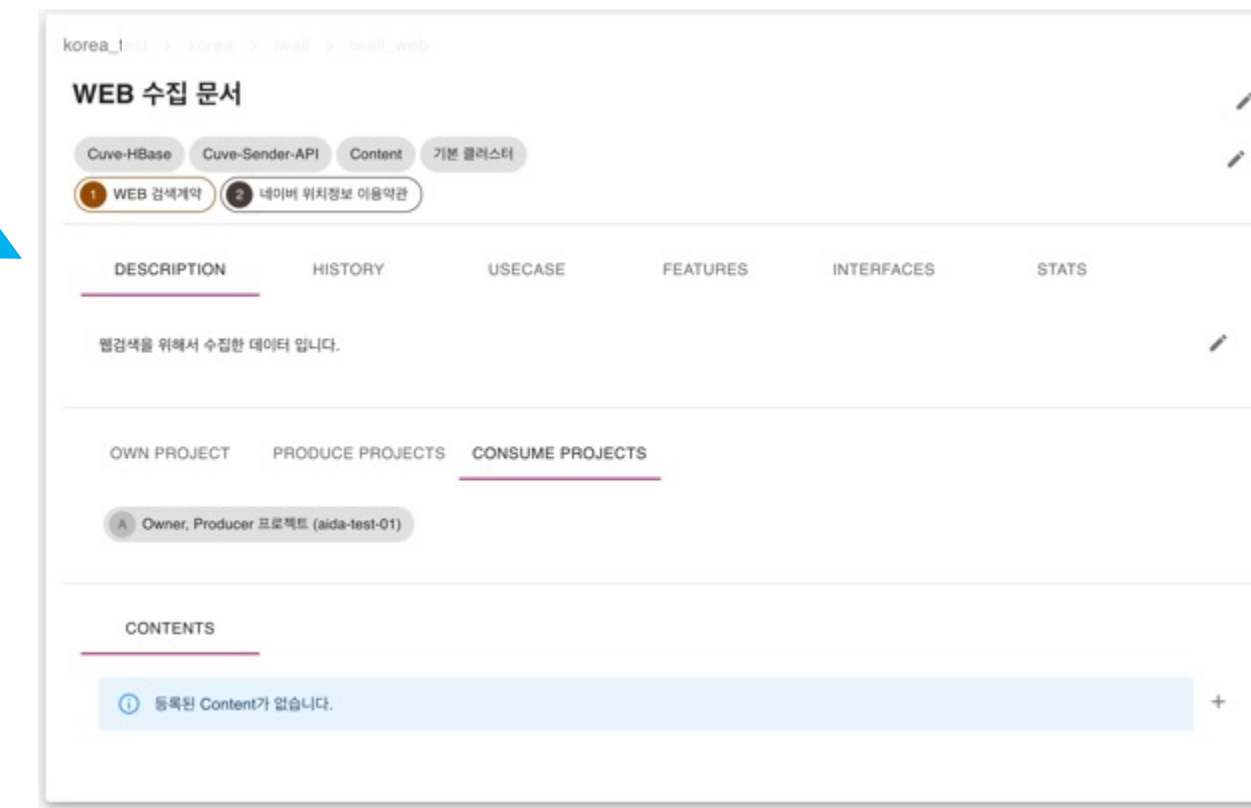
korea_test > korea > iwall > iwall_web

WEB 수집 문서

Cuve-HBase Cuve-Sender-API Content 기본 클러스터

1 WEB 검색계약 2 네이버 위치정보 이용약관

DESCRIPTION HISTORY USECASE FEATURES INTERFACES STATS

웹검색을 위해서 수집한 데이터 입니다.

OWN PROJECT PRODUCE PROJECTS CONSUME PROJECTS

A Owner, Producer 프로젝트 (aida-test-01)

CONTENTS

ⓘ 등록된 Content가 없습니다.

+